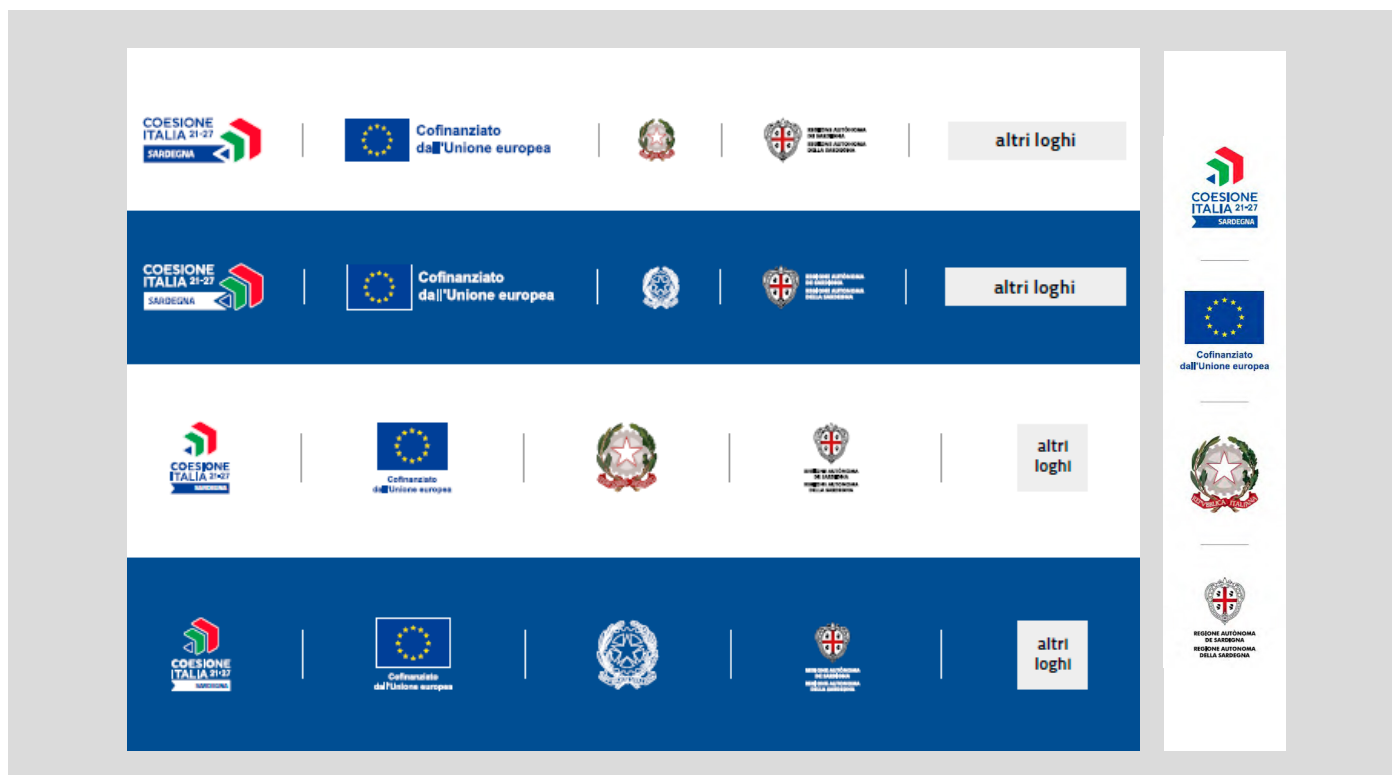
COESIONE ITALIA 21-27 SARDEGNA

Cofinanziato dall'Unione europea

REGIONE AUTÒNOMA DE SARDIGNA REGIONE AUTONOMA DELLA SARDEGNA

altri loghi

COESIONE ITALIA 21-27 SARDEGNA

Cofinanziato dall'Unione europea

REGIONE AUTÒNOMA DE SARDIGNA REGIONE AUTONOMA DELLA SARDEGNA

altri loghi

COESIONE ITALIA 21-27 SARDEGNA

Cofinanziato dall'Unione europea

REGIONE AUTÒNOMA DE SARDIGNA REGIONE AUTONOMA DELLA SARDEGNA

altri loghi

COESIONE ITALIA 21-27 SARDEGNA

Cofinanziato dall'Unione europea

REGIONE AUTÒNOMA DE SARDIGNA REGIONE AUTONOMA DELLA SARDEGNA

altri loghi

COESIONE ITALIA 21-27 SARDEGNA

Cofinanziato dall'Unione europea

REPUBBLICA ITALIANA

REGIONE AUTÒNOMA DE SARDIGNA REGIONE AUTONOMA DELLA SARDEGNA